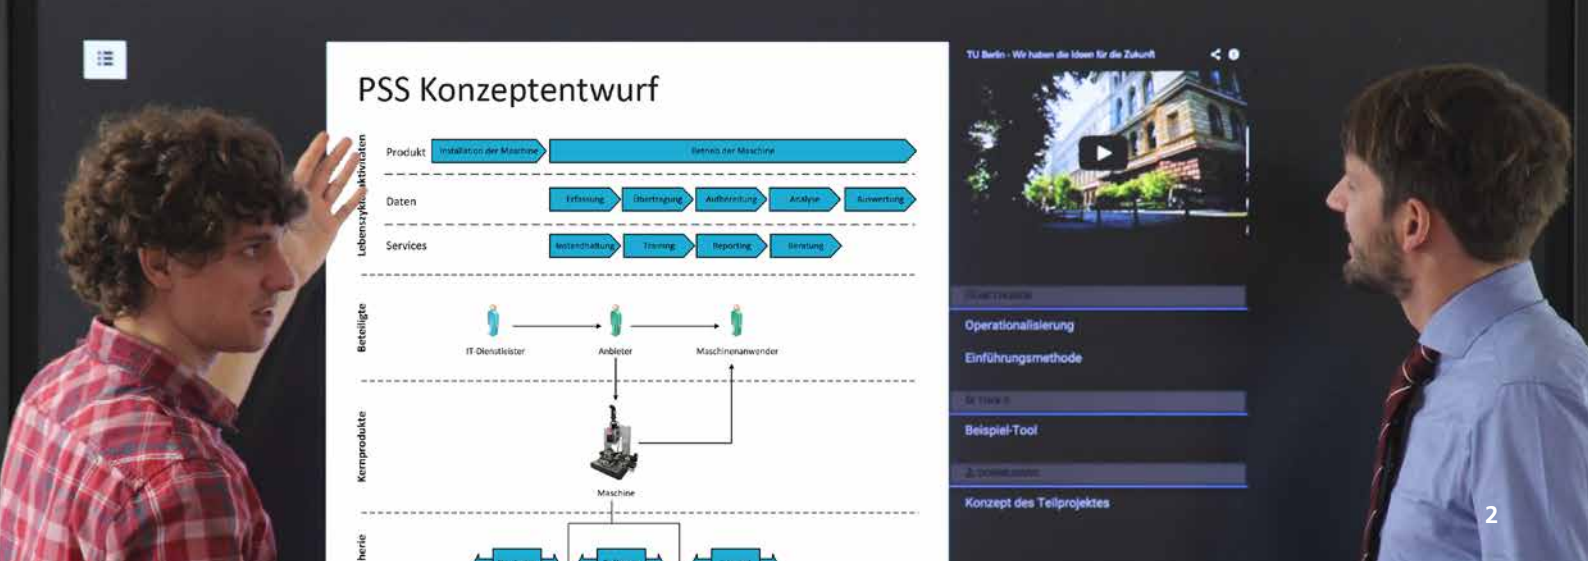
PSS Konzeptentwurf

Lebenszyklusaktivitäten

Produkt
Installation der Maschine
Betrieb der Maschine

Daten
Erfassung
Übertragung
Aufbereitung
Analyse
Auswertung

Services
Instandhaltung
Training
Reporting
Beratung

Beteiligte
IT-Dienstleister
Anbieter
Maschinenanwender

Kernprodukte
Maschine

herie

TU Berlin - Wir haben die Ideen für die Zukunft

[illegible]
Operationalisierung
Einführungsmethode
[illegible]
Beispiel-Tool
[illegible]
Konzept des Teilprojektes

2